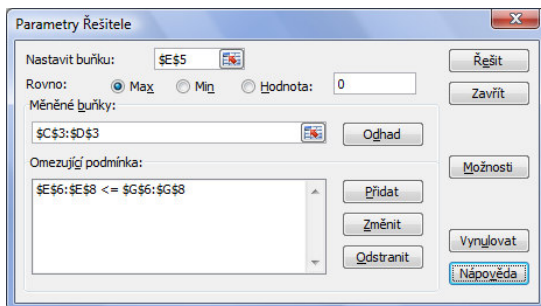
Parametry Řešitele

Nastavit buňku: $E$5

Rovno: Max Min Hodnota: 0

Měněné buňky:

$C$3:$D$3

Odhad

Omezující podmínka:

$E$6:$E$8 <= $G$6:$G$8

Přidat

Změnit

Odstranit

Řešit

Zavřít

Možnosti

Vynulovat

Nápověda